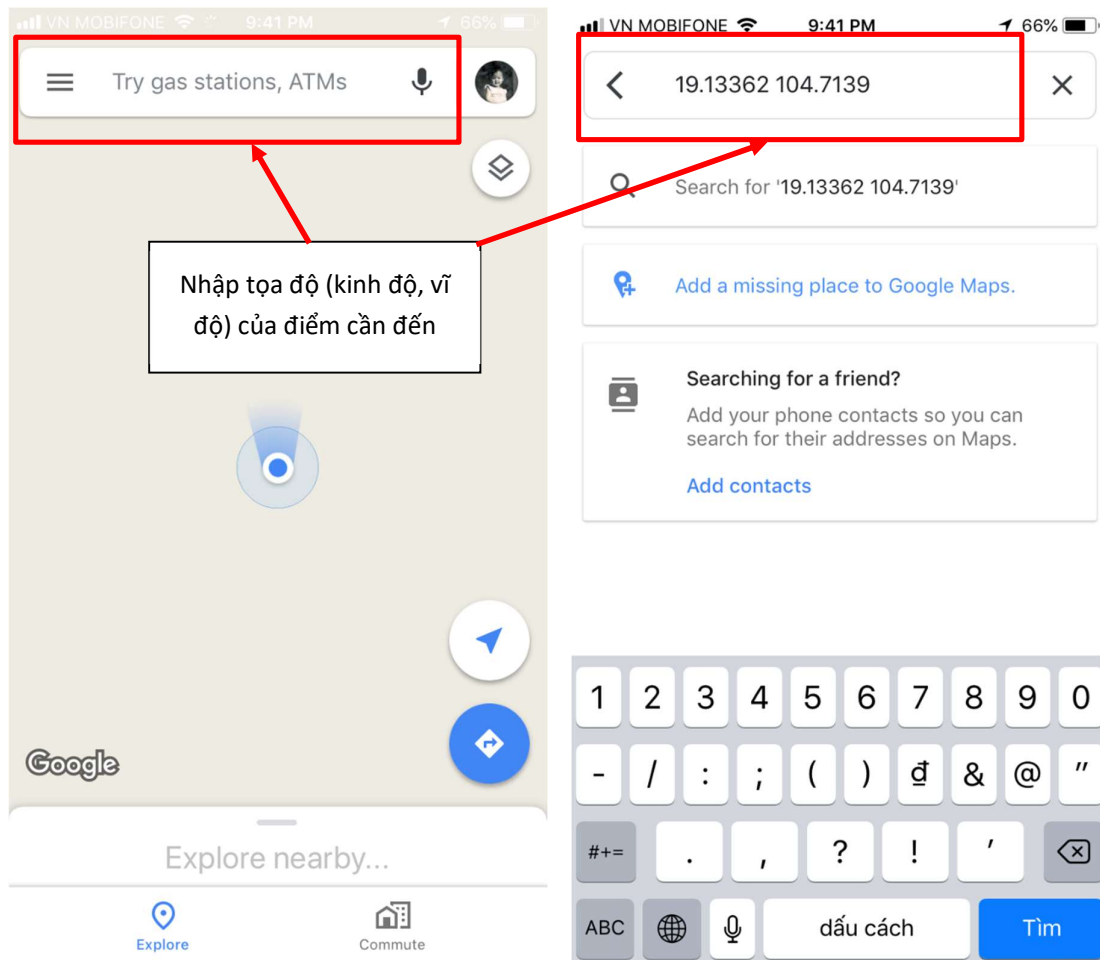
VN MOBIFONE 9:41 PM 66%

Try gas stations, ATMs

Nhập tọa độ (kinh độ, vĩ độ) của điểm cần đến

Google

Explore nearby...

Explore

Commute

VN MOBIFONE 9:41 PM 66%

19.13362 104.7139

Search for '19.13362 104.7139'

Add a missing place to Google Maps.

Searching for a friend?

Add your phone contacts so you can search for their addresses on Maps.

Add contacts

1 2 3 4 5 6 7 8 9 0

- / : ; ( ) đ & @ "

#+= . , ? ! '

ABC dấu cách Tìm